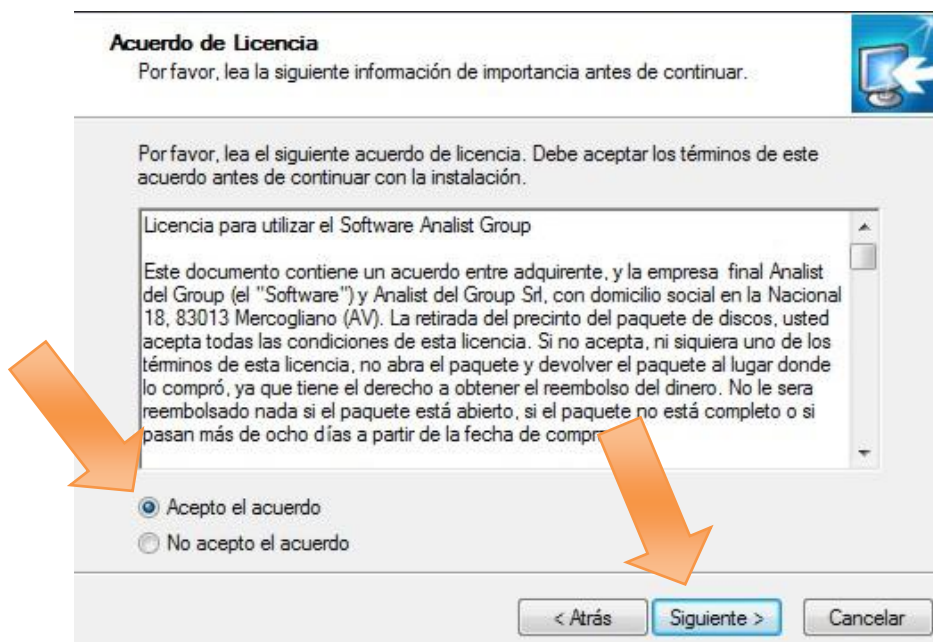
Acuerdo de Licencia
Por favor, lea la siguiente información de importancia antes de continuar.

Por favor, lea el siguiente acuerdo de licencia. Debe aceptar los términos de este acuerdo antes de continuar con la instalación.

Licencia para utilizar el Software Analist Group

Este documento contiene un acuerdo entre adquirente, y la empresa final Analist del Group (el "Software") y Analist del Group Srl, con domicilio social en la Nacional 18, 83013 Mercogliano (AV). La retirada del precinto del paquete de discos, usted acepta todas las condiciones de esta licencia. Si no acepta, ni siquiera uno de los términos de esta licencia, no abra el paquete y devolver el paquete al lugar donde lo compró, ya que tiene el derecho a obtener el reembolso del dinero. No le sera reembolsado nada si el paquete está abierto, si el paquete no está completo o si pasan más de ocho días a partir de la fecha de compr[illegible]

Acepto el acuerdo
No acepto el acuerdo

< Atrás
Siguiente >
Cancelar